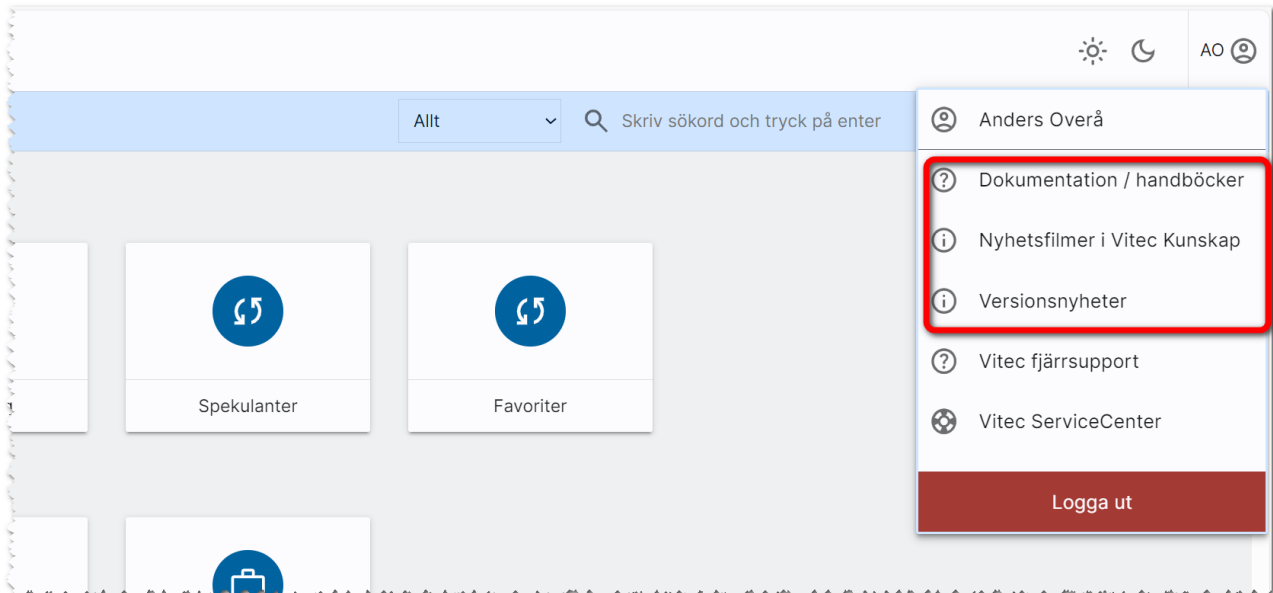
AO

Allt

Skriv sökord och tryck på enter

Spekulanter

Favoriter

Anders Overå

Dokumentation / handböcker

Nyhetsfilmer i Vitec Kunskap

Versionsnyheter

Vitec fjärrsupport

Vitec ServiceCenter

Logga ut